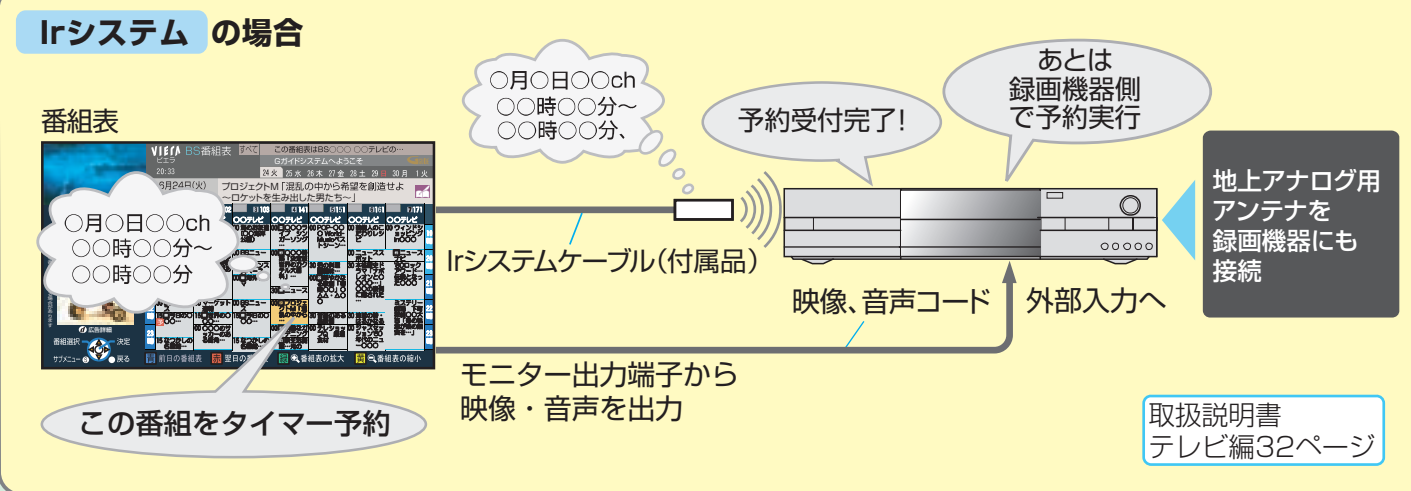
Irシステム の場合

番組表

VIERA BS番組表 すべて この番組表はBS○○○ ○○テレビの…
Gガイドシステムへようこそ
6月24日(火) プロジェクトM「混乱の中から希望を創造せよ ～ロケットを生み出した男たち～」

○月○日○○ch
○○時○○分～
○○時○○分

○月○日○○ch
○○時○○分～
○○時○○分、

予約受付完了!

あとは
録画機器側
で予約実行

地上アナログ用
アンテナを
録画機器にも
接続

Irシステムケーブル(付属品)

映像、音声コード

外部入力へ

モニター出力端子から
映像・音声を出力

この番組をタイマー予約

取扱説明書
テレビ編32ページ